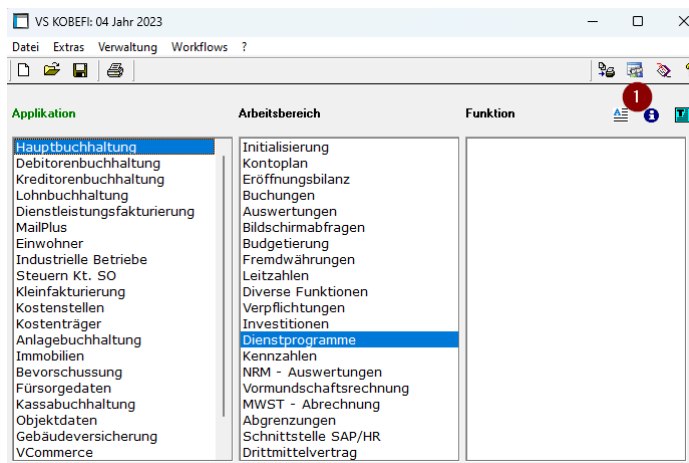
VS KOBEFI: 04 Jahr 2023

Datei Extras Verwaltung Workflows ?

Applikation

Arbeitsbereich

Funktion

1

Hauptbuchhaltung
Debitorenbuchhaltung
Kreditorenbuchhaltung
Lohnbuchhaltung
Dienstleistungsfakturierung
MailPlus
Einwohner
Industrielle Betriebe
Steuern Kt. SO
Kleinfakturierung
Kostenstellen
Kostenträger
Anlagebuchhaltung
Immobilien
Bevorschussung
Fürsorgedaten
Kassabuchhaltung
Objektdaten
Gebäudeversicherung
VCommerce

Initialisierung
Kontoplan
Eröffnungsbilanz
Buchungen
Auswertungen
Bildschirmabfragen
Budgetierung
Fremdwährungen
Leitzahlen
Diverse Funktionen
Verpflichtungen
Investitionen
Dienstprogramme
Kennzahlen
NRM - Auswertungen
Vormundschaftsrechnung
MWST - Abrechnung
Abgrenzungen
Schnittstelle SAP/HR
Drittmittelvertrag